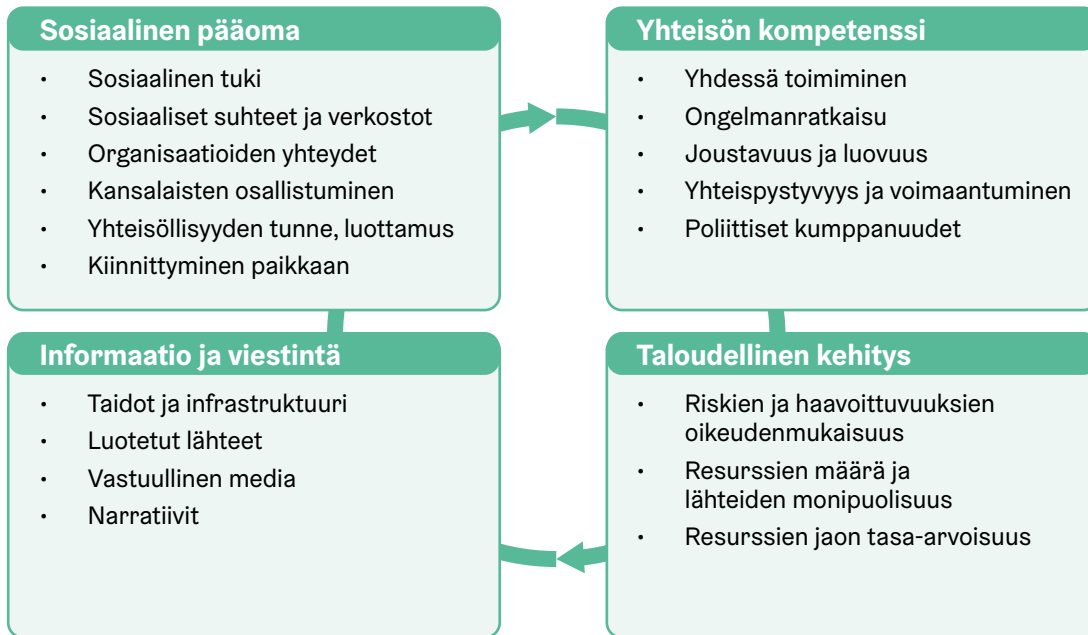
Sosiaalinen pääoma

- Sosiaalinen tuki
- Sosiaaliset suhteet ja verkostot
- Organisaatioiden yhteydet
- Kansalaisten osallistuminen
- Yhteisöllisyyden tunne, luottamus
- Kiinnittyminen paikkaan

Yhteisön kompetenssi

- Yhdessä toimiminen
- Ongelmanratkaisu
- Joustavuus ja luovuus
- Yhteispystyvyys ja voimaantuminen
- Poliittiset kumppanuudet

Informaatio ja viestintä

- Taidot ja infrastruktuuri
- Luotetut lähteet
- Vastuullinen media
- Narratiivit

Taloudellinen kehitys

- Riskien ja haavoittuvuuksien oikeudenmukaisuus
- Resurssien määrä ja lähteiden monipuolisuus
- Resurssien jaon tasa-arvoisuus